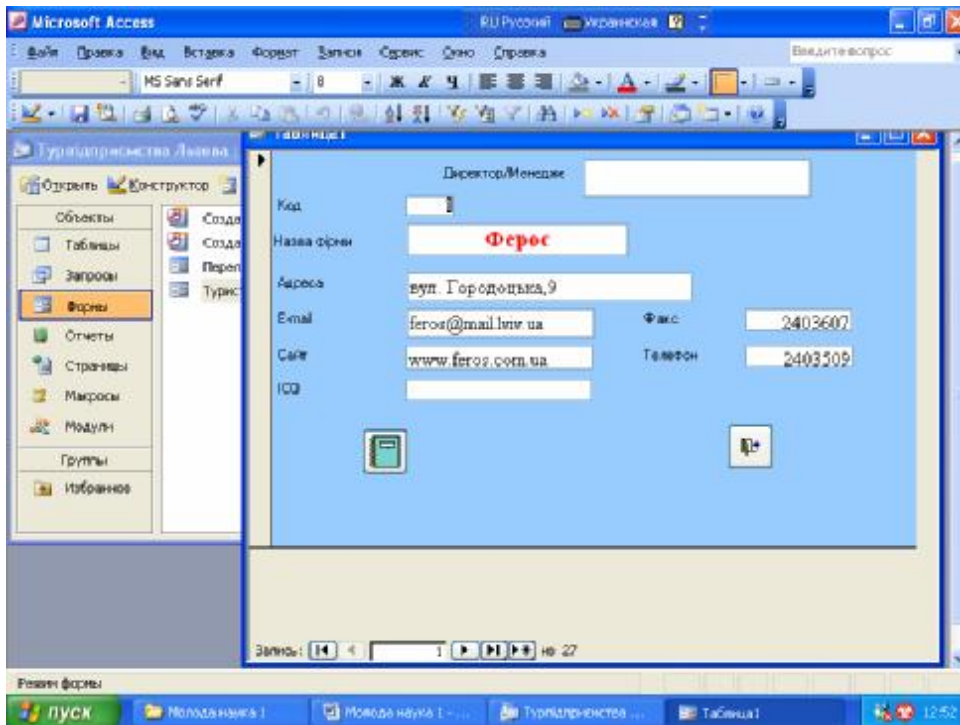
Microsoft Access
RU Русский Украинская

Файл Правка Вид Вставка Формат Записи Сервис Окно Справка
Введите вопрос

MS Sans Serif 8

Турпідприємства Львова
Открыть Конструктор
Объекты
Таблицы
Запросы
Формы
Отчеты
Страницы
Макросы
Модули
Группы
Избранное

Созда
Созда
Перег
Турис

Таблица1
Директор/Менеджер
Код
Назва фірми
Ферос
Адреса
вул. Городоцька,9
E-mail
feros@mail.lviv.ua
Факс
2403607
Сайт
www.feros.com.ua
Телефон
2403509
ICQ

Запись: 1 из 27

Режим формы

пуск
Молода наука 1
Молода наука 1 - ...
Турпідприємства ...
Таблица1
12:52